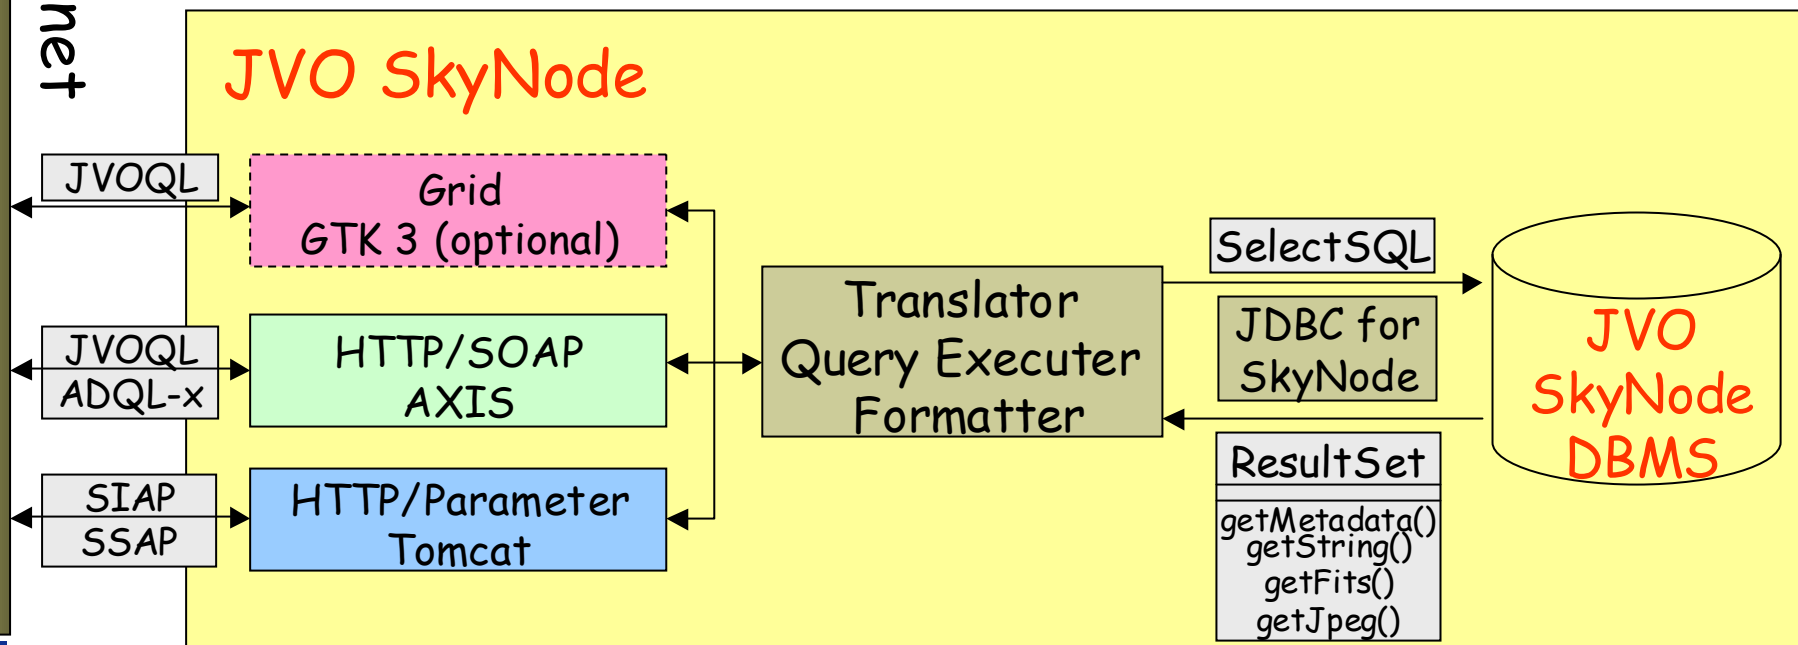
net

JVO SkyNode

JVOQL

Grid
GTK 3 (optional)

JVOQL
ADQL-x

HTTP/SOAP
AXIS

SIAP
SSAP

HTTP/Parameter
Tomcat

Translator
Query Executer
Formatter

SelectSQL

JDBC for
SkyNode

ResultSet

getMetadata()
getString()
getFits()
getJpeg()

JVO
SkyNode
DBMS